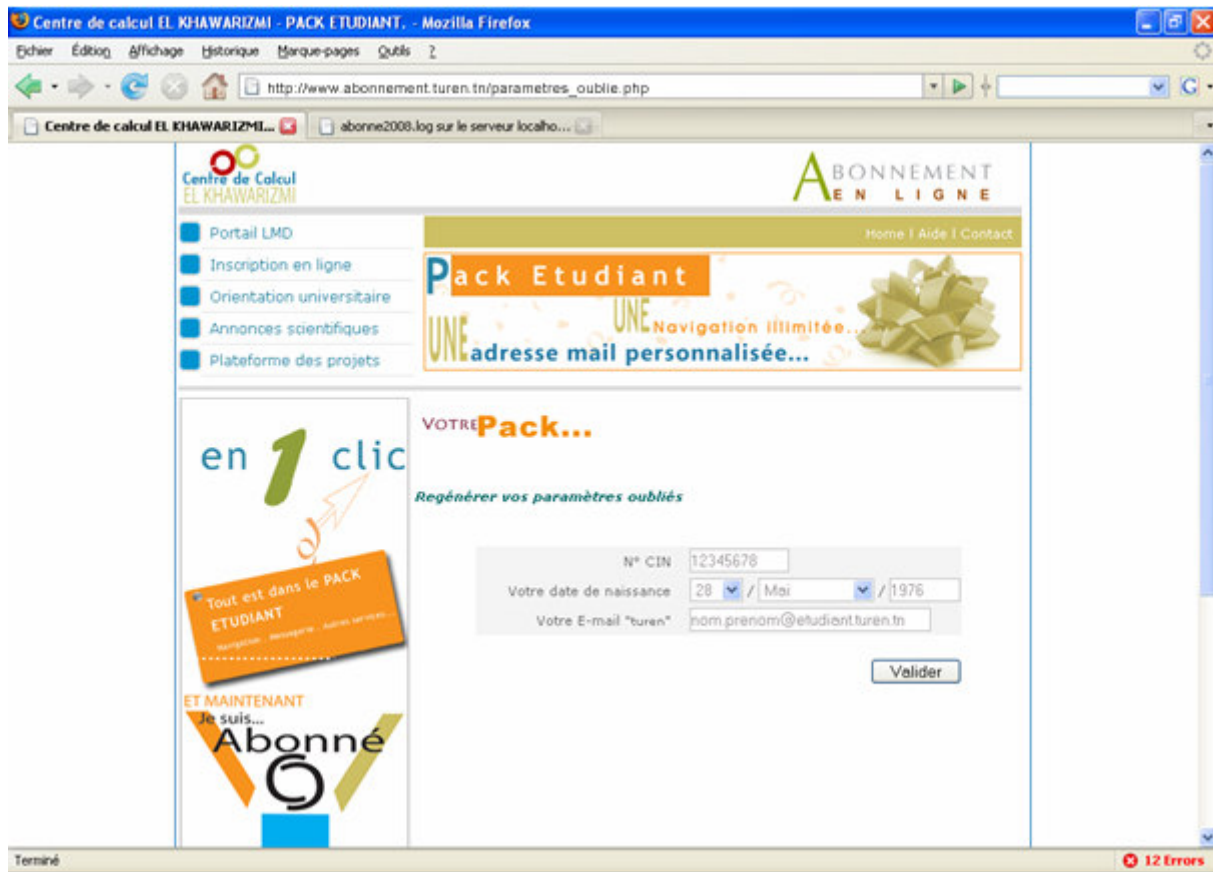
Centre de calcul EL KHAWARIZMI - PACK ETUDIANT. - Mozilla Firefox

Fichier Édition Affichage Historique Marque-pages Outils ?

http://www.abonnement.turen.tn/parametres_oublie.php

Centre de calcul EL KHAWARIZMI...
abonne2008.log sur le serveur localho...

Centre de Calcul EL KHAWARIZMI

ABONNEMENT EN LIGNE

Portail LMD
Inscription en ligne
Orientation universitaire
Annonces scientifiques
Plateforme des projets

Home I Aide I Contact

Pack Etudiant
UNE Navigation illimitée...
UNE adresse mail personnalisée...

en 1 clic

Tout est dans le PACK ETUDIANT
Navigation - Messagerie - Autres services...

ET MAINTENANT
Je suis...
Abonné

VOTRE Pack...

Regénérer vos paramètres oubliés

N° CIN 12345678
Votre date de naissance 28 / Mai / 1976
Votre E-mail "turen" nom.prenom@etudiant.turen.tn

Valider

Terminé
12 Errors